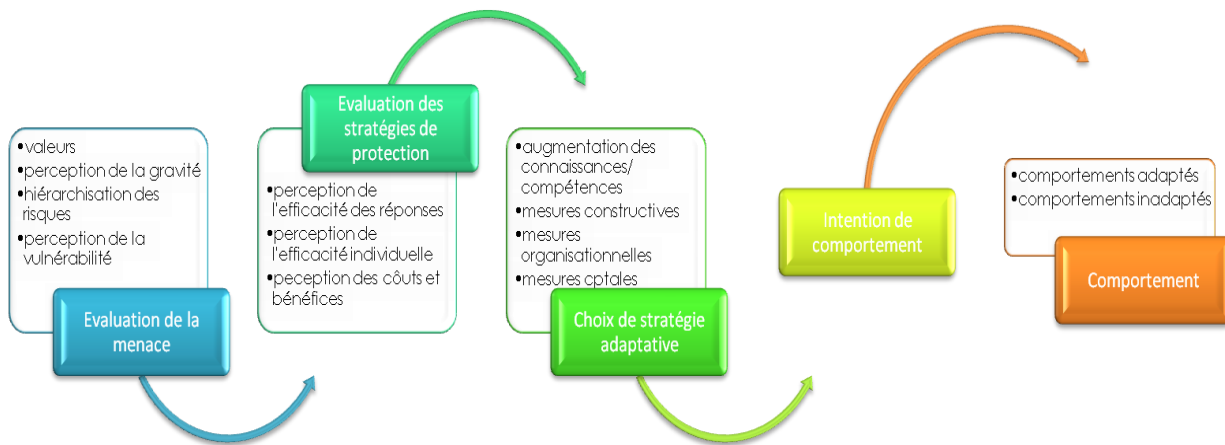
•valeurs
•perception de la gravité
•hiérarchisation des risques
•perception de la vulnérabilité

Evaluation de la menace

Evaluation des stratégies de protection

•perception de l'efficacité des réponses
•perception de l'efficacité individuelle
•peception des côuts et bénéfices

•augmentation des connaissances/ compétences
•mesures constructives
•mesures organisationnelles
•mesures cptales

Choix de stratégie adaptative

Intention de comportement

•comportements adaptés
•comportements inadaptés

Comportement